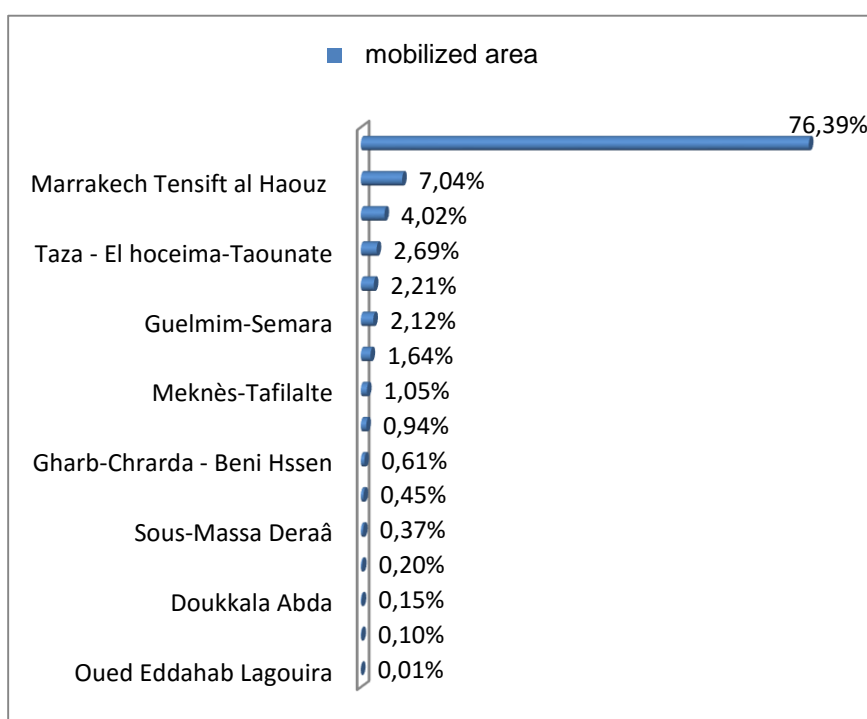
mobilized area

Marrakech Tensift al Haouz
Taza - El hoceima-Taounate
Guelmim-Semara
Meknès-Tafilalte
Gharb-Chrarda - Beni Hssen
Sous-Massa Deraâ
Doukkala Abda
Oued Eddahab Lagouira

76,39%
7,04%
4,02%
2,69%
2,21%
2,12%
1,64%
1,05%
0,94%
0,61%
0,45%
0,37%
0,20%
0,15%
0,10%
0,01%